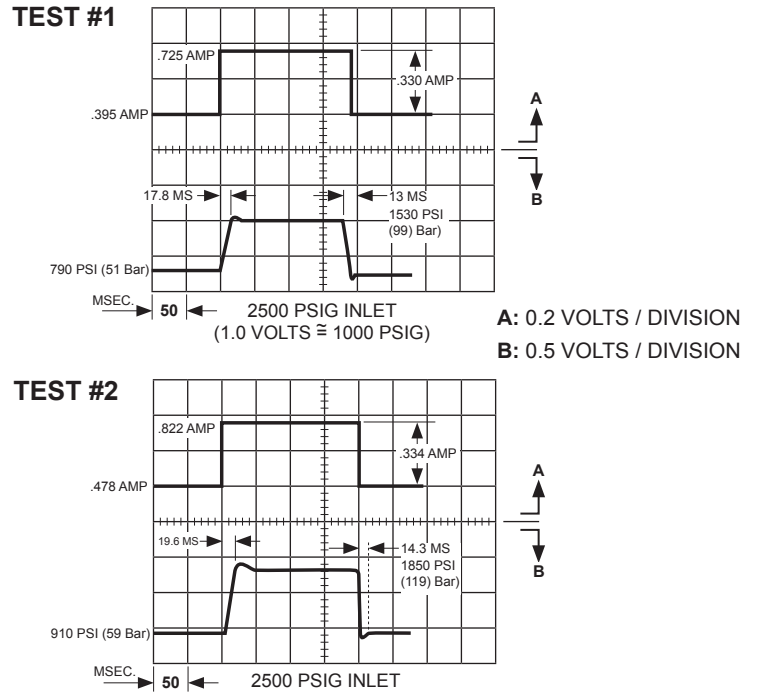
TEST #1

.725 AMP

.330 AMP

.395 AMP

A

B

17.8 MS

13 MS

1530 PSI (99) Bar)

790 PSI (51 Bar)

MSEC.

50

2500 PSIG INLET
(1.0 VOLTS ≅ 1000 PSIG)

A: 0.2 VOLTS / DIVISION
B: 0.5 VOLTS / DIVISION

TEST #2

.822 AMP

.334 AMP

.478 AMP

A

B

19.6 MS

14.3 MS

1850 PSI (119) Bar)

910 PSI (59 Bar)

MSEC.

50

2500 PSIG INLET